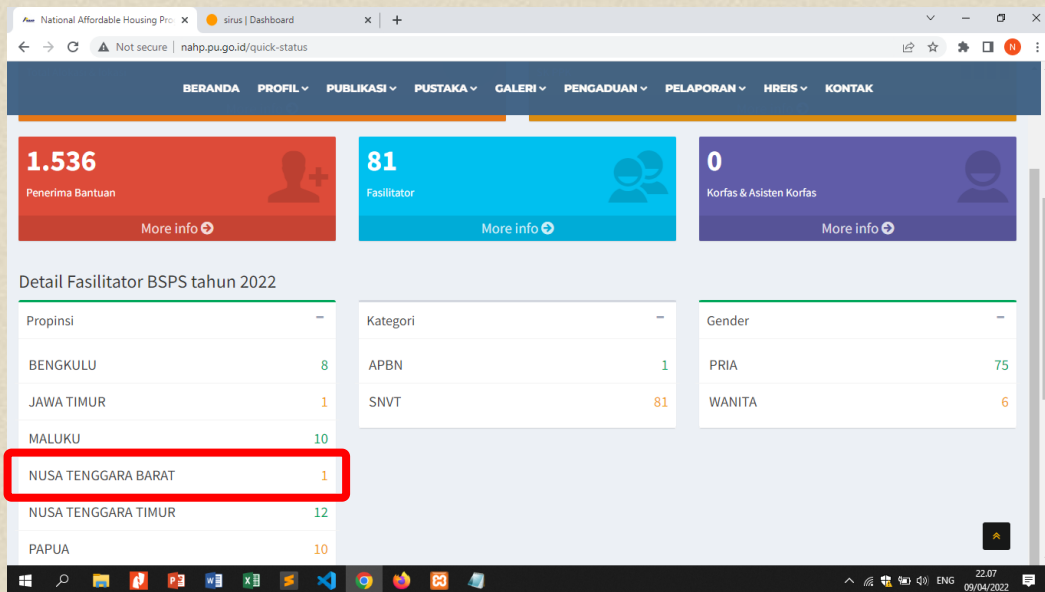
National Affordable Housing Pro ×
sirus | Dashboard ×
+

Not secure | nahp.pu.go.id/quick-status

N

BERANDA PROFIL PUBLIKASI PUSTAKA GALERI PENGADUAN PELAPORAN HREIS KONTAK

1.536
Penerima Bantuan
More info

81
Fasilitator
More info

0
Korfas & Asisten Korfas
More info

Detail Fasilitator BSPS tahun 2022

Propinsi –

| | |
|---|---|
| BENGKULU | 8 |
| JAWA TIMUR | 1 |
| MALUKU | 10 |
| NUSA TENGGARA BARAT | 1 |
| NUSA TENGGARA TIMUR | 12 |
| PAPUA | 10 |

Kategori –

| | |
|---|---|
| APBN | 1 |
| SNVT | 81 |

Gender –

| | |
|---|---|
| PRIA | 75 |
| WANITA | 6 |

ENG 22.07 09/04/2022